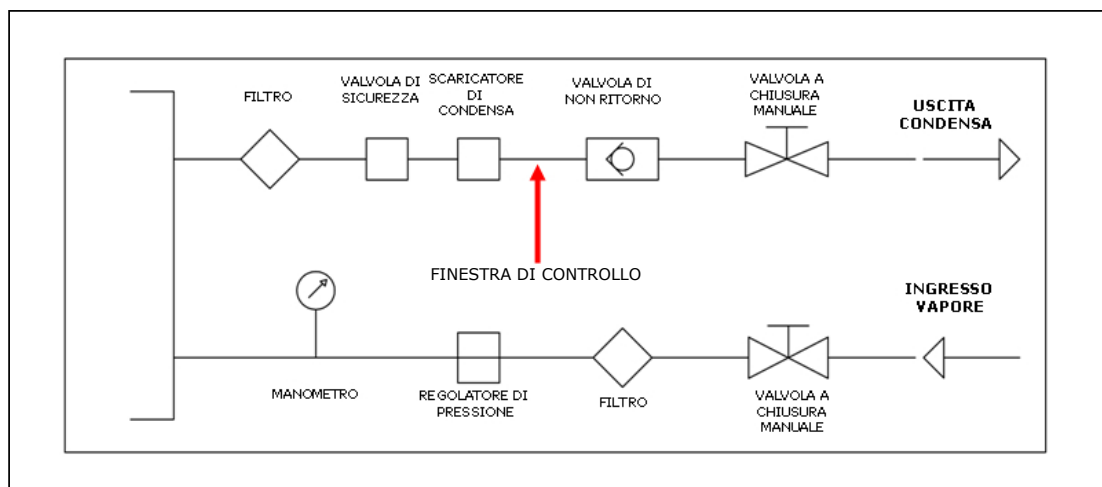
FILTRO

VALVOLA DI SICUREZZA

SCARICATORE DI CONDENSA

VALVOLA DI NON RITORNO

VALVOLA A CHIUSURA MANUALE

USCITA CONDENSA

FINESTRA DI CONTROLLO

INGRESSO VAPORE

MANOMETRO

REGOLATORE DI PRESSIONE

FILTRO

VALVOLA A CHIUSURA MANUALE